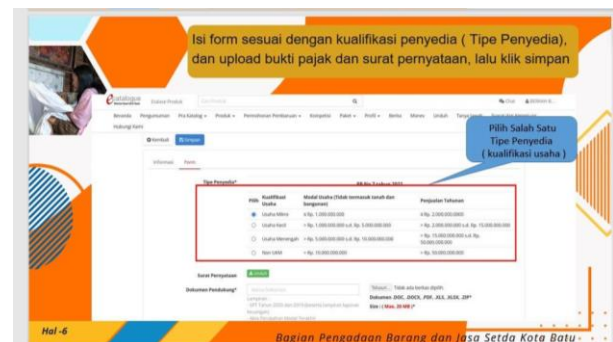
Isi form sesuai dengan kualifikasi penyedia ( Tipe Penyedia), dan upload bukti pajak dan surat pernyataan, lalu klik simpan

e-katalogue

Daftar Produk

Beranda Pengumuman Pra Katalog Produk Permohonan Perdaftaran Komoditas Paket Profil Berita Manual Unduh Tanya Jawab Hubungi Kami

Kembali Simpan

Informasi Form

Pilih Salah Satu Tipe Penyedia ( kualifikasi usaha )

Tipe Penyedia*

| Pilih | Kualifikasi Usaha | Modal Usaha (Tidak termasuk tanah dan bangunan) | Penjualan Tahunan |
|---|---|---|---|
| | Usaha Mikro | ≤ Rp. 1.000.000.000 | ≤ Rp. 2.000.000.000 |
| | Usaha Kecil | > Rp. 1.000.000.000 s.d. Rp. 5.000.000.000 | > Rp. 2.000.000.000 s.d. Rp. 15.000.000.000 |
| | Usaha Menengah | > Rp. 5.000.000.000 s.d. Rp. 10.000.000.000 | > Rp. 15.000.000.000 s.d. Rp. 50.000.000.000 |
| | Non UMK | > Rp. 10.000.000.000 | > Rp. 50.000.000.000 |

Surat Pernyataan

Dokumen Pendukung*

Telusuri... Tidak ada berkas dipilih.

Dokumen .DOC, .DOCX, .PDF, .XLS, .XLSX, .ZIP*

Size : ( Max. 20 MB )*

Hal -6

Bagian Pengadaan Barang dan Jasa Setda Kota Batu